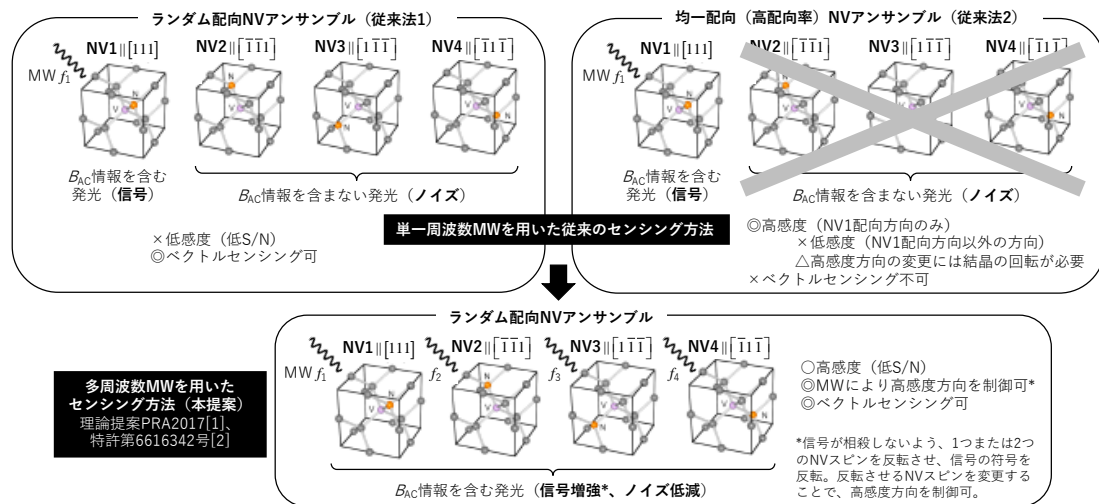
ランダム配向NVアンサンブル（従来法1）

NV1 $\parallel[111]$ NV2 $\parallel[\bar{1}\bar{1}1]$ NV3 $\parallel[1\bar{1}\bar{1}]$ NV4 $\parallel[\bar{1}1\bar{1}]$

MW $f_1$

N V

$B_{AC}$情報を含む発光（信号）

$B_{AC}$情報を含まない発光（ノイズ）

×低感度（低S/N）
◎ベクトルセンシング可

均一配向（高配向率）NVアンサンブル（従来法2）

NV1 $\parallel[111]$ NV2 $\parallel[\bar{1}\bar{1}1]$ NV3 $\parallel[1\bar{1}\bar{1}]$ NV4 $\parallel[\bar{1}1\bar{1}]$

MW $f_1$

$B_{AC}$情報を含む発光（信号）

$B_{AC}$情報を含まない発光（ノイズ）

単一周波数MWを用いた従来のセンシング方法

◎高感度（NV1配向方向のみ）
×低感度（NV1配向方向以外の方向）
△高感度方向の変更には結晶の回転が必要
×ベクトルセンシング不可

ランダム配向NVアンサンブル

多周波数MWを用いたセンシング方法（本提案）
理論提案PRA2017[1]、
特許第6616342号[2]

NV1 $\parallel[111]$ NV2 $\parallel[\bar{1}\bar{1}1]$ NV3 $\parallel[1\bar{1}\bar{1}]$ NV4 $\parallel[\bar{1}1\bar{1}]$

MW $f_1$ $f_2$ $f_3$ $f_4$

N V

$B_{AC}$情報を含む発光（信号増強*、ノイズ低減）

○高感度（低S/N）
◎MWにより高感度方向を制御可*
◎ベクトルセンシング可

*信号が相殺しないよう、1つまたは2つのNVスピンを反転させ、信号の符号を反転。反転させるNVスピンを変更することで、高感度方向を制御可。